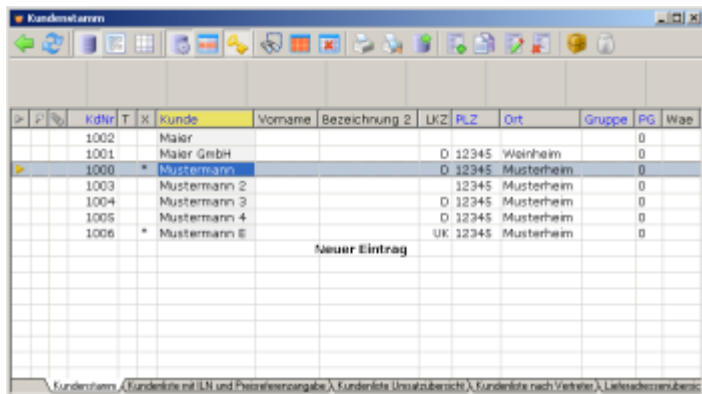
Kundenstamm

| KdNr | T | X | Kunde | Vorname | Bezeichnung 2 | LKZ | PLZ | Ort | Gruppe | PG | Wae |
|---|---|---|---|---|---|---|---|---|---|---|---|
| 1002 | | | Maier | | | | | | | 0 | |
| 1001 | | | Maier GmbH | | | D | 12345 | Weinheim | | 0 | |
| 1000 | | * | Mustermann | | | D | 12345 | Musterheim | | 0 | |
| 1003 | | | Mustermann 2 | | | | 12345 | Musterheim | | 0 | |
| 1004 | | | Mustermann 3 | | | D | 12345 | Musterheim | | 0 | |
| 1005 | | | Mustermann 4 | | | D | 12345 | Musterheim | | 0 | |
| 1006 | | * | Mustermann E | | | UK | 12345 | Musterheim | | 0 | |

Neuer Eintrag

Kundenstamm | Kundenliste mit ILN und Preisreferenzangabe | Kundenliste Umsatzübersicht | Kundenliste nach Vertreter | Lieferadressenübersic